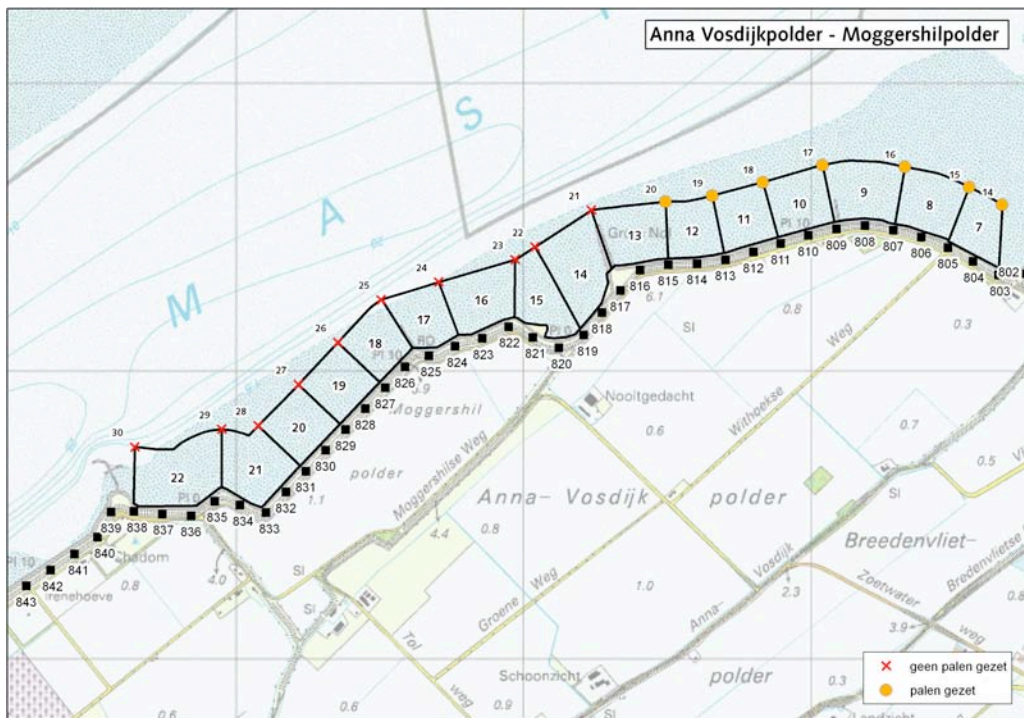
Anna Vosdijkpolder - Moggershilpolder

M A S

30 29 28 27 26 25 24 23 22 21 20 19 18 17 16 15 14

22 21 20 19 18 17 16 15 14 13 12 11 10 9 8 7

843 842 841 840 839 838 837 836 835 834 833 832 831 830 829 828 827 826 825 824 823 822 821 820 819 818 817 816 815 814 813 812 811 810 809 808 807 806 805 804 803 802

Gr Nol

Pl 10

Moggershil

polder

Moggershilse Weg

Nooitgedacht

Anna- Vosdijk polder

Withoekse Weg

Breedenvliet-

Breedenvlietse

Zoetwater weg

Groene Weg

Anna- Vosdijk

Tol weg

Schoonzicht

polder

Irenehoeve

Schadom

SI

0.8 0.6 0.3 0.7 0.5 1.0 2.3 3.9 4.4 4.0 0.8 1.1 3.9 6.1 0.9 0.6 0.3

× geen palen gezet
● palen gezet